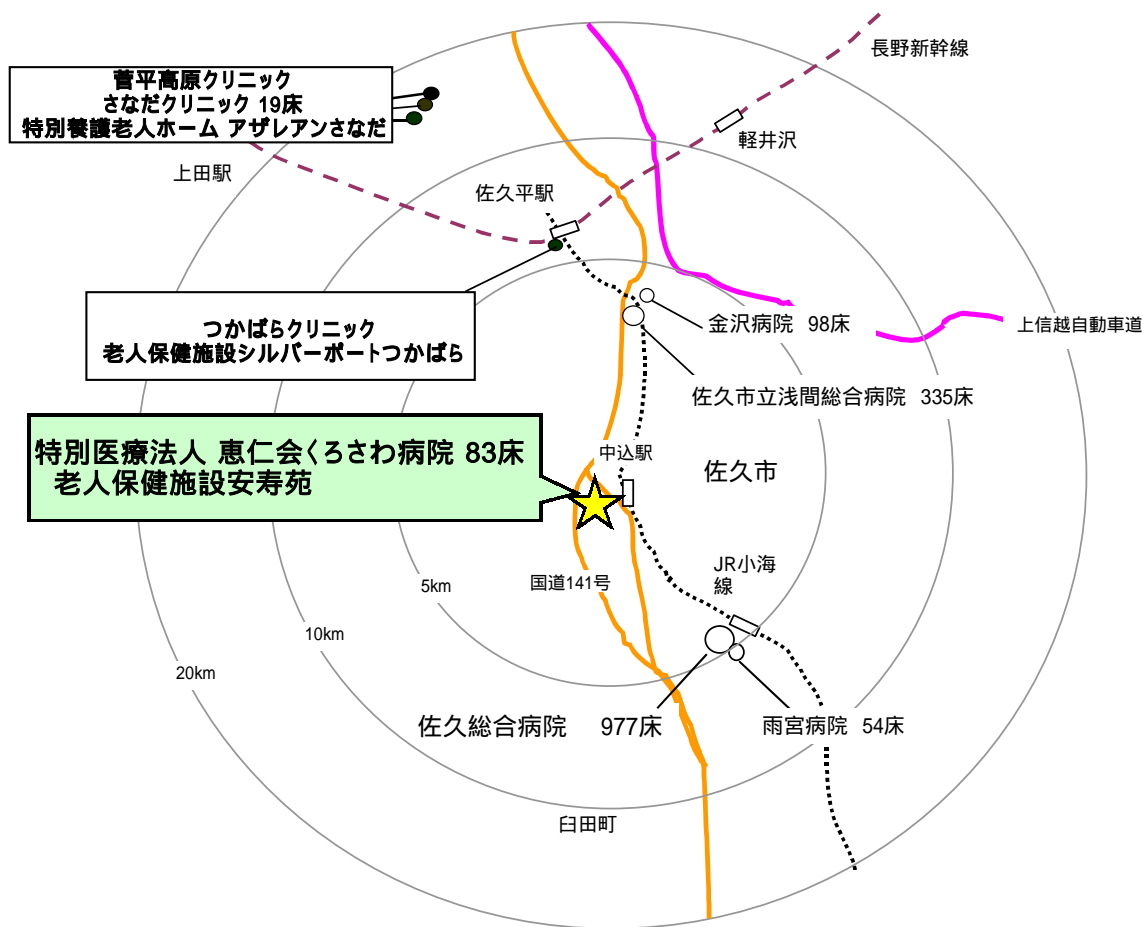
菅平高原クリニック
さなだクリニック 19床
特別養護老人ホーム アザレアンさなだ

長野新幹線

軽井沢

上田駅

佐久平駅

つかばらクリニック
老人保健施設シルバーポートつかばら

金沢病院 98床

上信越自動車道

佐久市立浅間総合病院 335床

特別医療法人 恵仁会くろさわ病院 83床
老人保健施設安寿苑

中込駅

佐久市

JR小海線

5km

国道141号

10km

20km

佐久総合病院 977床

雨宮病院 54床

臼田町